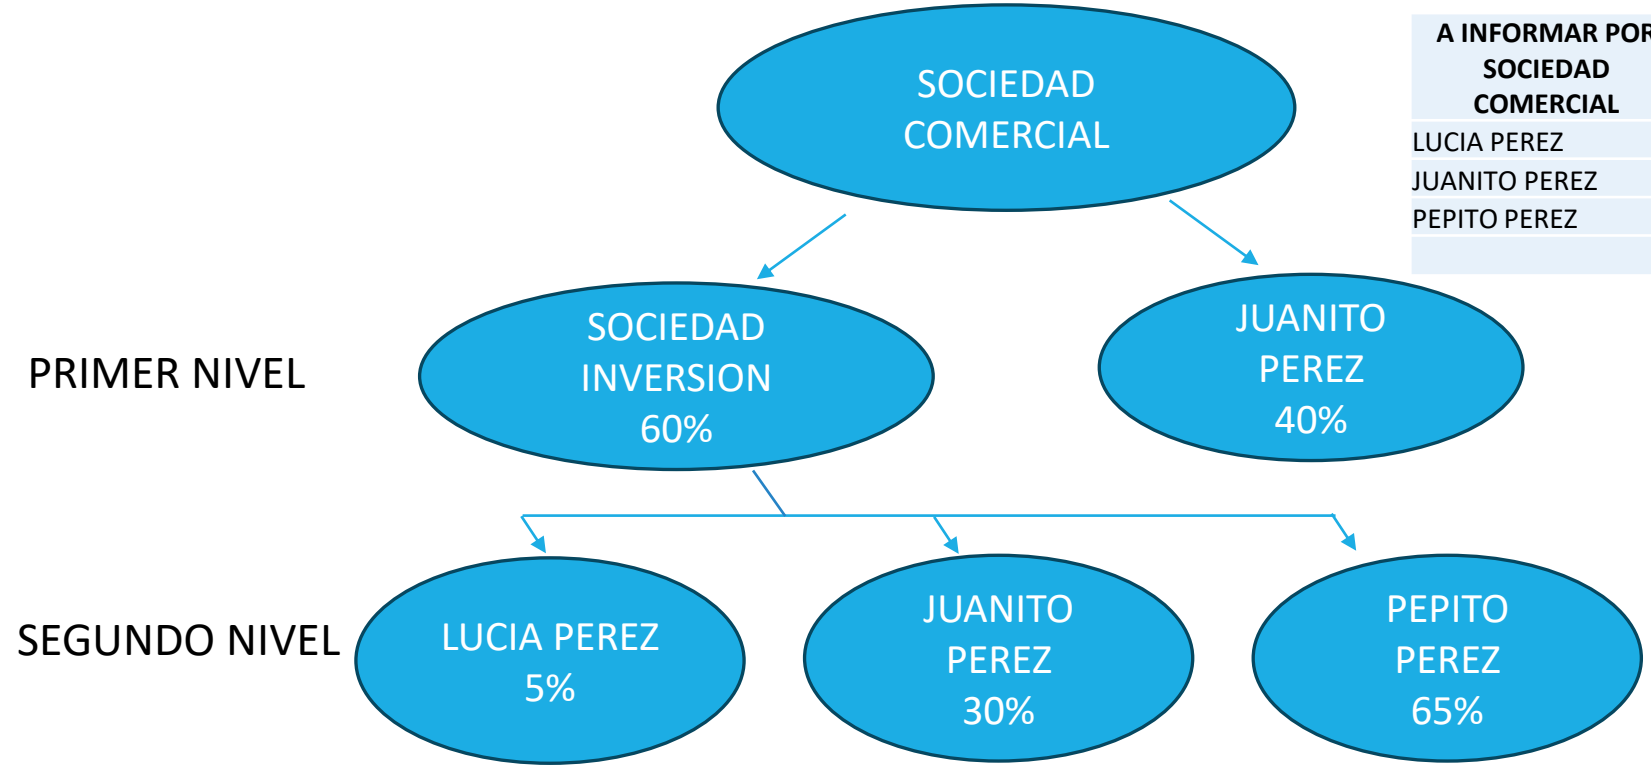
SOCIEDAD COMERCIAL

| A INFORMAR POR SOCIEDAD COMERCIAL |
|---|
| LUCIA PEREZ |
| JUANITO PEREZ |
| PEPITO PEREZ |
| |

PRIMER NIVEL

SOCIEDAD INVERSION 60%

JUANITO PEREZ 40%

SEGUNDO NIVEL

LUCIA PEREZ 5%

JUANITO PEREZ 30%

PEPITO PEREZ 65%